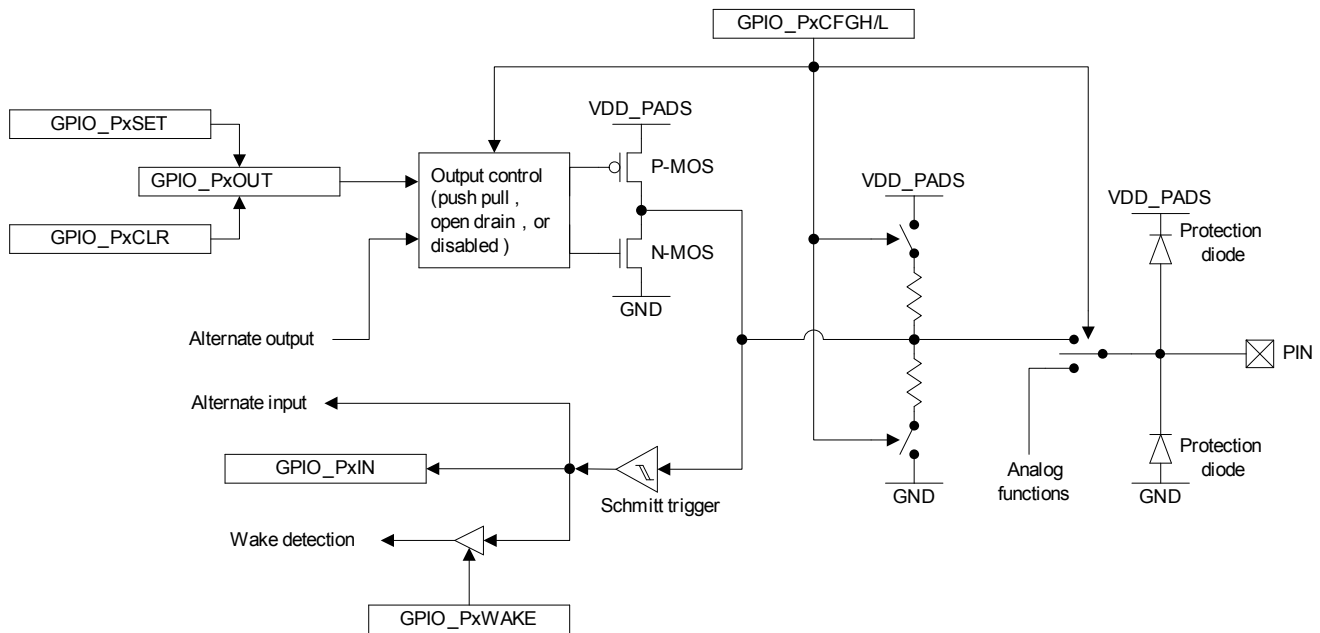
GPIO_PxCFGH/L

GPIO_PxSET

GPIO_PxOUT

GPIO_PxCLR

Output control (push pull , open drain , or disabled )

VDD_PADS

P-MOS

N-MOS

GND

VDD_PADS

VDD_PADS

Protection diode

Alternate output

PIN

Alternate input

GPIO_PxIN

Schmitt trigger

GND

Analog functions

Protection diode

GND

Wake detection

GPIO_PxWAKE